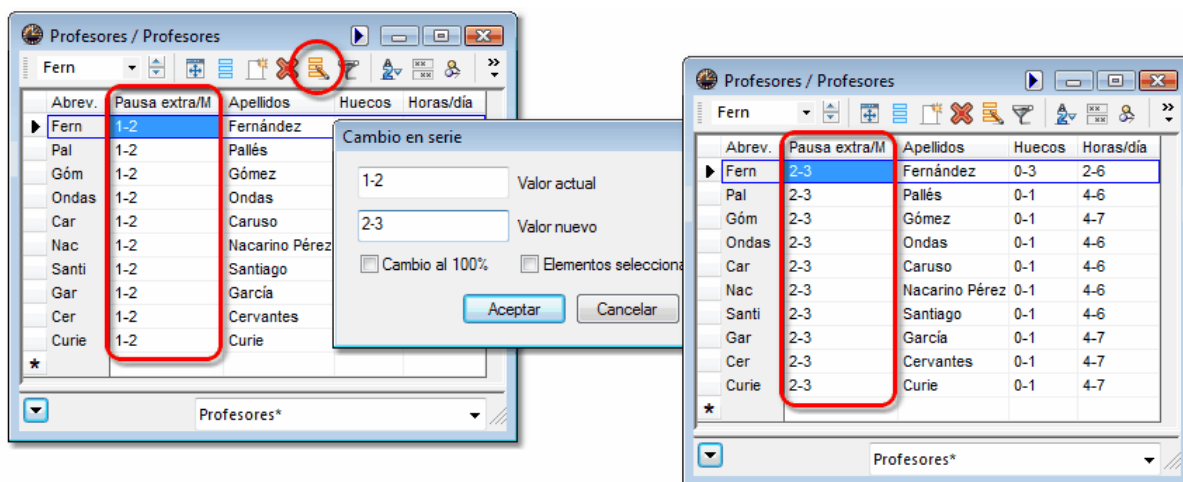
Profesores / Profesores

Fern

| Abrev. | Pausa extra/M | Apellidos | Huecos | Horas/día |
|---|---|---|---|---|
| Fern | 1-2 | Fernández | | |
| Pal | 1-2 | Pallés | | |
| Góm | 1-2 | Gómez | | |
| Ondas | 1-2 | Ondas | | |
| Car | 1-2 | Caruso | | |
| Nac | 1-2 | Nacarino Pérez | | |
| Santi | 1-2 | Santiago | | |
| Gar | 1-2 | García | | |
| Cer | 1-2 | Cervantes | | |
| Curie | 1-2 | Curie | | |
| * | | | | |

Profesores*

Cambio en serie

1-2 Valor actual

2-3 Valor nuevo

Cambio al 100% Elementos selecciona

Aceptar Cancelar

Profesores / Profesores

Fern

| Abrev. | Pausa extra/M | Apellidos | Huecos | Horas/día |
|---|---|---|---|---|
| Fern | 2-3 | Fernández | 0-3 | 2-6 |
| Pal | 2-3 | Pallés | 0-1 | 4-6 |
| Góm | 2-3 | Gómez | 0-1 | 4-7 |
| Ondas | 2-3 | Ondas | 0-1 | 4-6 |
| Car | 2-3 | Caruso | 0-1 | 4-6 |
| Nac | 2-3 | Nacarino Pérez | 0-1 | 4-6 |
| Santi | 2-3 | Santiago | 0-1 | 4-6 |
| Gar | 2-3 | García | 0-1 | 4-7 |
| Cer | 2-3 | Cervantes | 0-1 | 4-7 |
| Curie | 2-3 | Curie | 0-1 | 4-7 |
| * | | | | |

Profesores*